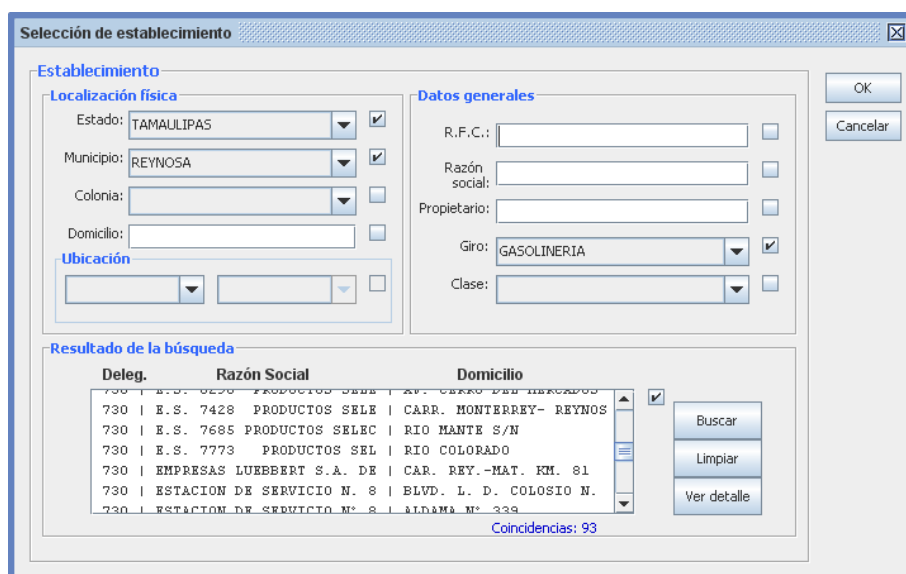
Selección de establecimiento

Establecimiento

Localización física

Estado: TAMAULIPAS

Municipio: REYNOSA

Colonia:

Domicilio:

Ubicación

Datos generales

R.F.C.:

Razón social:

Propietario:

Giro: GASOLINERIA

Clase:

OK

Cancelar

Resultado de la búsqueda

Deleg. Razón Social Domicilio

730 | E.S. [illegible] PRODUCTOS SELE | AV. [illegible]
730 | E.S. 7428 PRODUCTOS SELE | CARR. MONTERREY- REYNOS
730 | E.S. 7685 PRODUCTOS SELEC | RIO MANTE S/N
730 | E.S. 7773 PRODUCTOS SEL | RIO COLORADO
730 | EMPRESAS LUEBBERT S.A. DE | CAR. REY.-MAT. KM. 81
730 | ESTACION DE SERVICIO N. 8 | BLVD. L. D. COLOSIO N.
730 | ESTACION DE SERVICIO N° 8 | ALDAMA N° 339

Buscar

Limpiar

Ver detalle

Coincidencias: 93